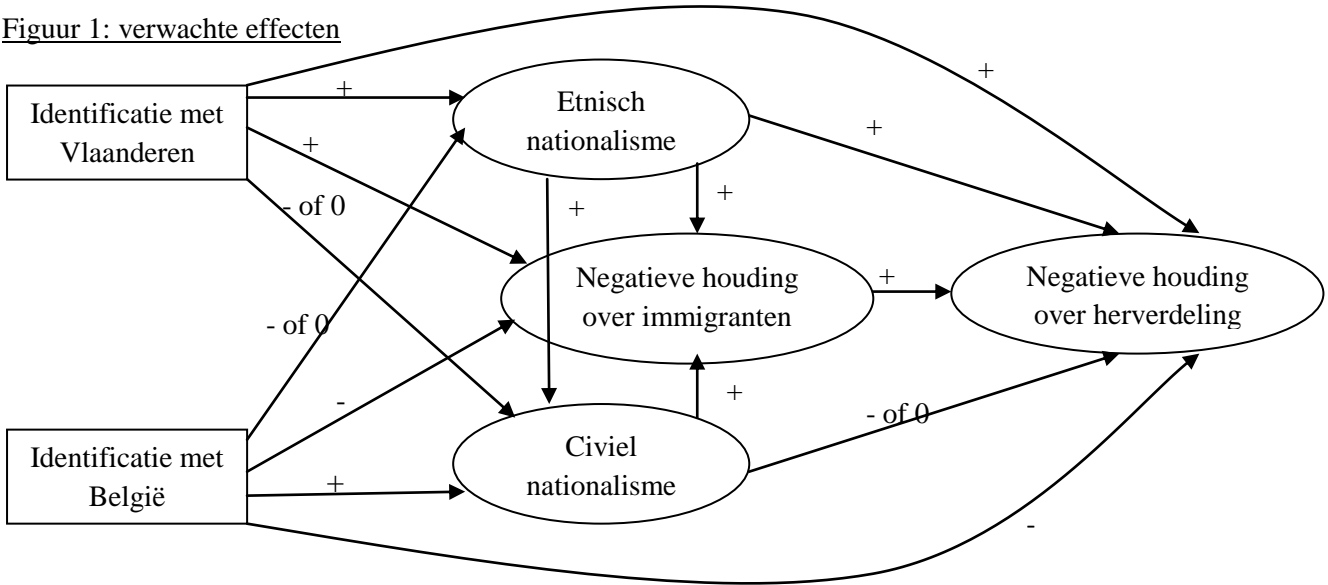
Figuur 1: verwachte effecten

Identificatie met Vlaanderen

Etnisch nationalisme

Negatieve houding over immigranten

Negatieve houding over herverdeling

Identificatie met België

Civiel nationalisme

+

+

+

- of 0

+

+

+

- of 0

-

+

+

- of 0

-